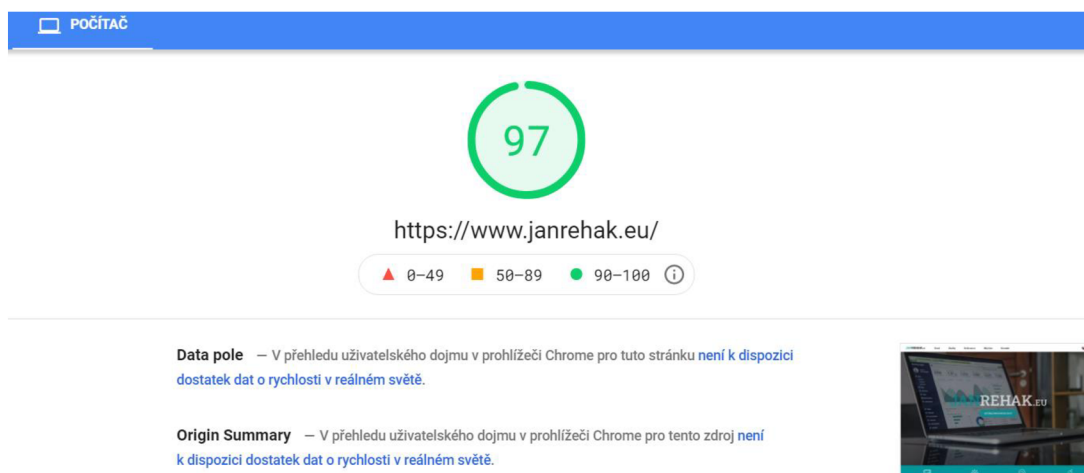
POČÍTAČ

97

https://www.janrehak.eu/

0–49 50–89 90–100

Data pole — V přehledu uživatelského dojmu v prohlížeči Chrome pro tuto stránku není k dispozici dostatek dat o rychlosti v reálném světě.

Origin Summary — V přehledu uživatelského dojmu v prohlížeči Chrome pro tento zdroj není k dispozici dostatek dat o rychlosti v reálném světě.

REHAK.EU